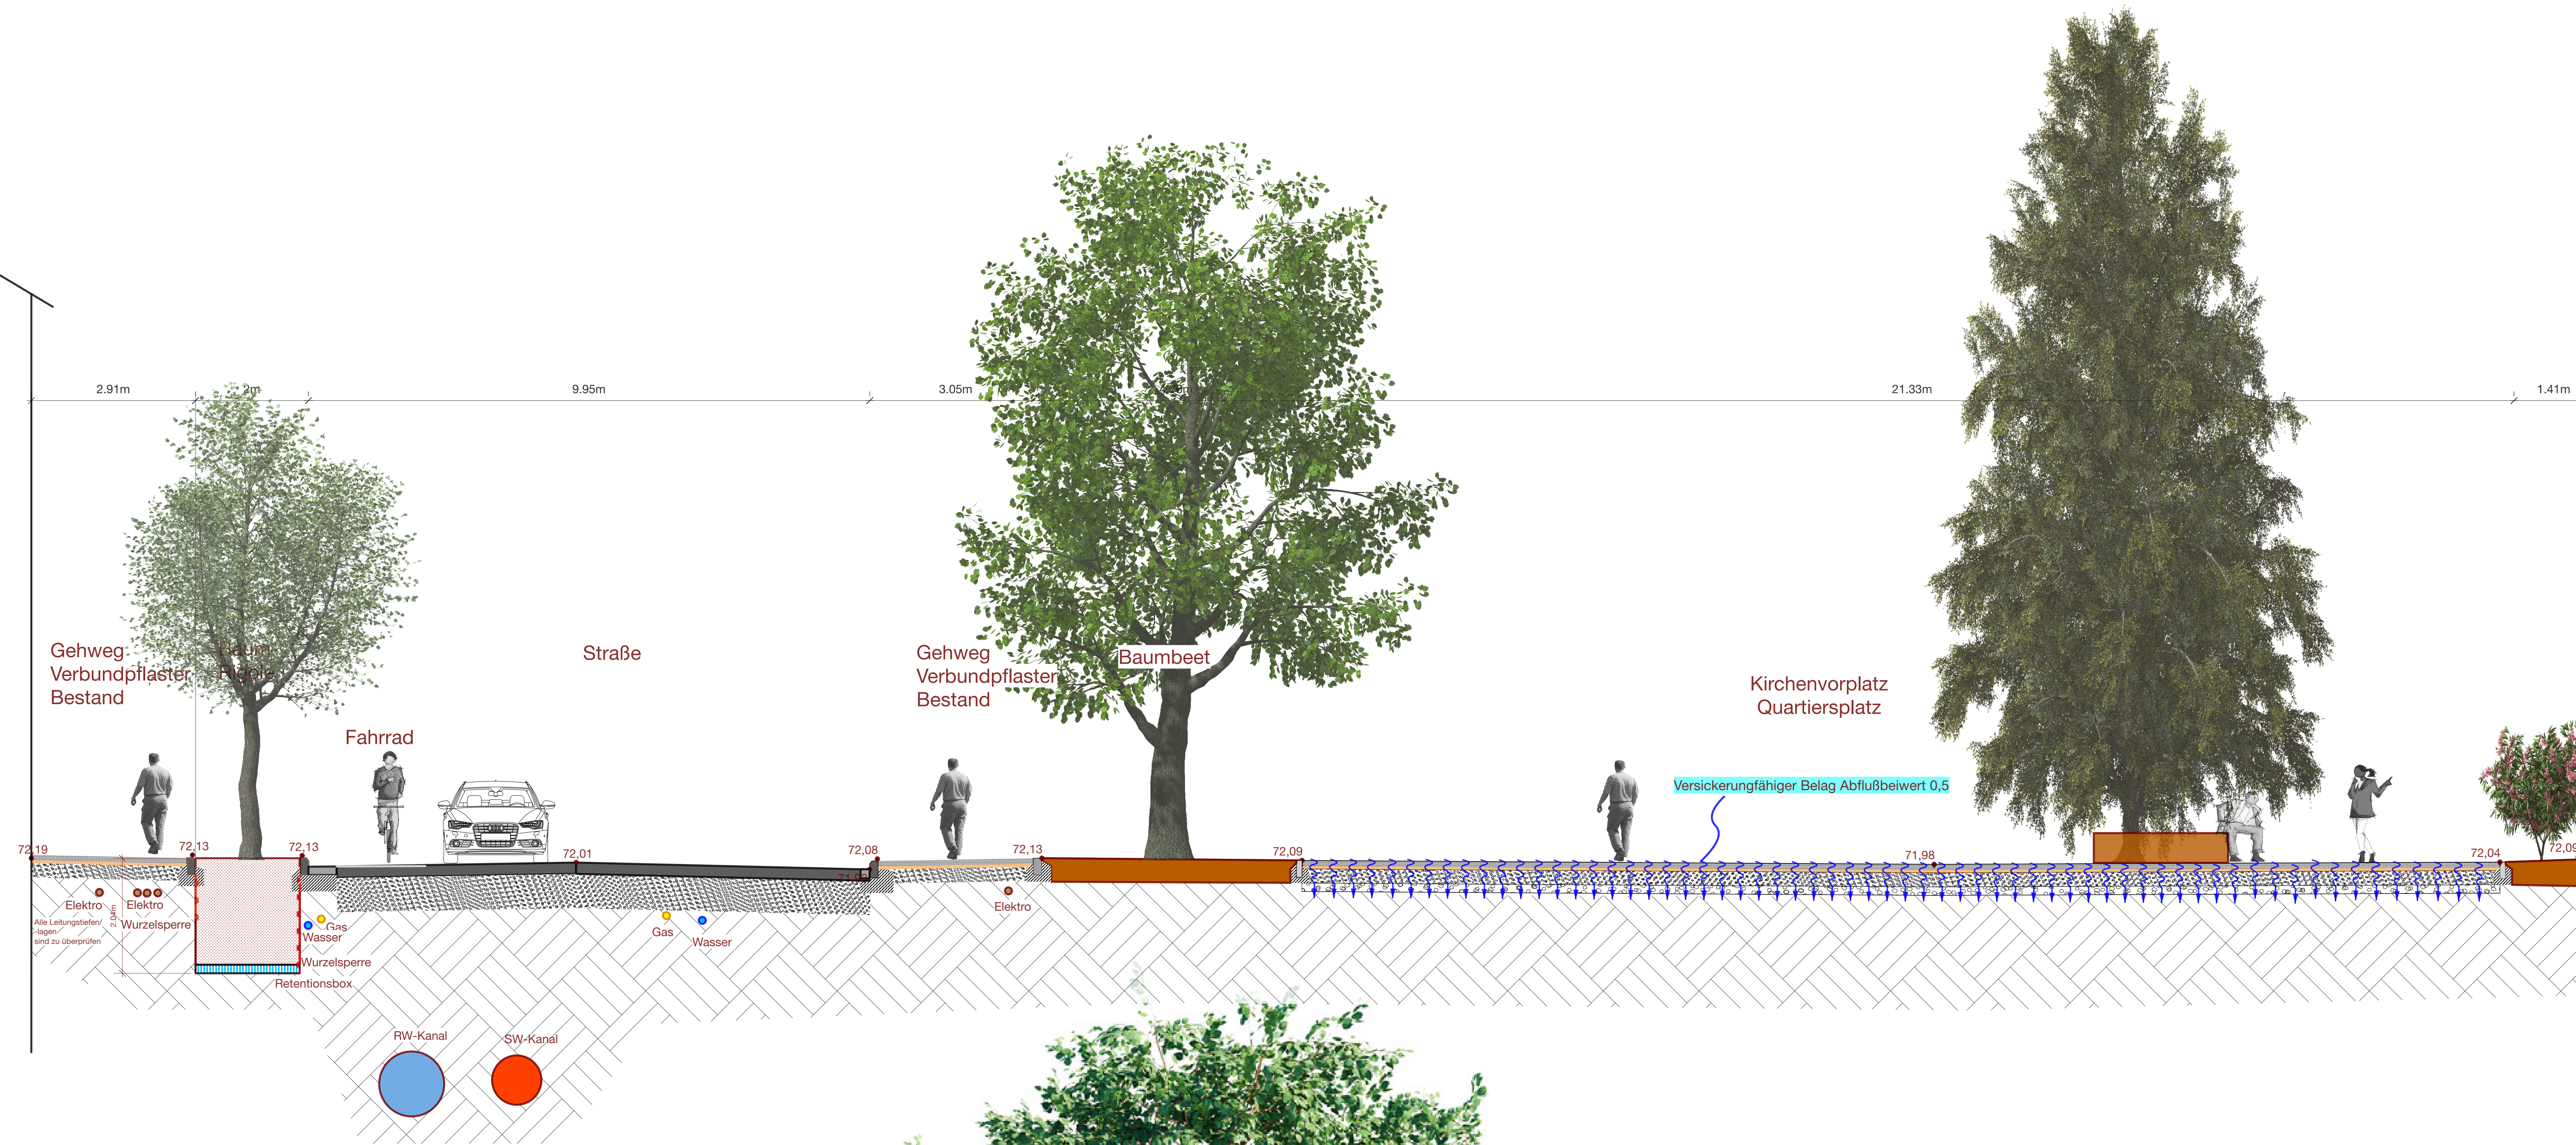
2.91m 2m 9.95m 3.05m 21.33m 1.41m

Gehweg Verbundpflaster Bestand

Baum Rigole

Straße

Gehweg Verbundpflaster Bestand

Baumbeet

Kirchenvorplatz Quartiersplatz

Fahrrad

Versickerungfähiger Belag Abflußbeiwert 0,5

72,19 72,13 72,13 72,01 72,08 72,13 72,09 71,98 72,04 72,09

Elektro Elektro Wurzelsperre
Alle Leitungstiefen/ -lagen sind zu überprüfen
2,04m
Gas Wasser Wurzelsperre Retentionsbox
Gas Wasser
Elektro

RW-Kanal SW-Kanal